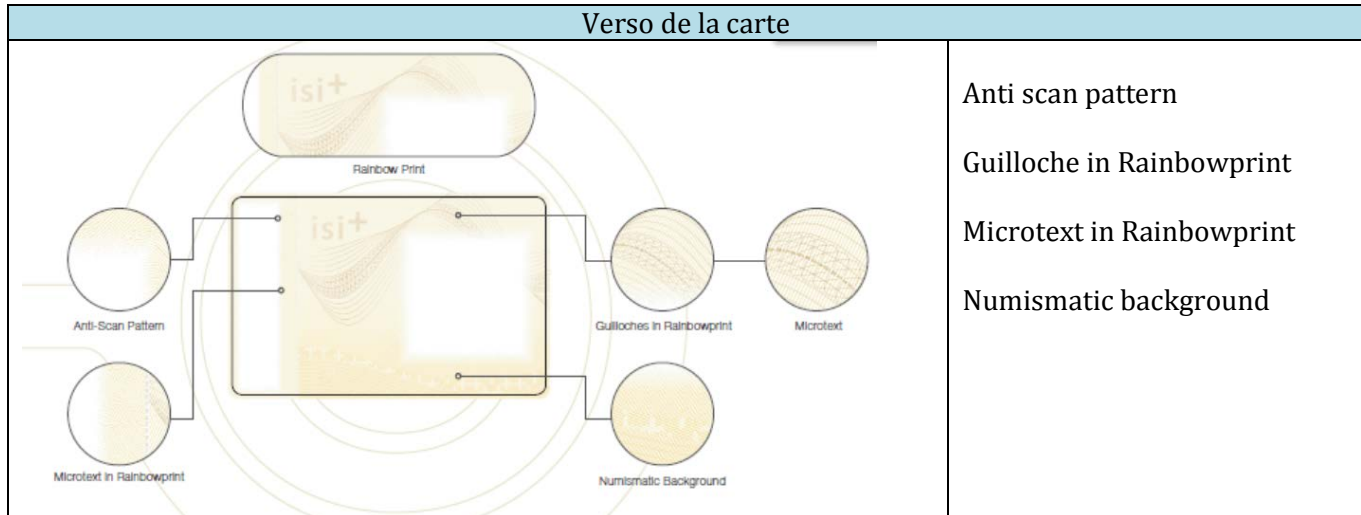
| Verso de la carte | |
|---|---|
| isi+ Rainbow Print isi+ Anti-Scan Pattern Guilloches in Rainbowprint Microtext Microtext in Rainbowprint Numismatic Background | Anti scan pattern<br><br>Guilloche in Rainbowprint<br><br>Microtext in Rainbowprint<br><br>Numismatic background |